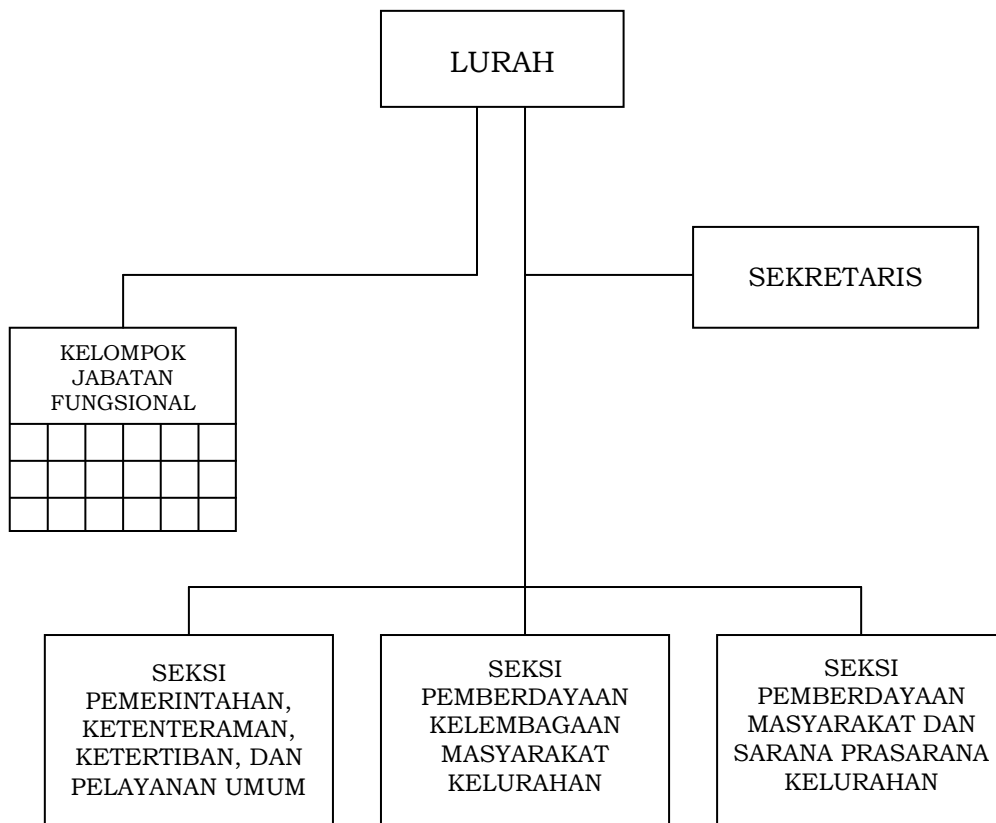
LURAH

SEKRETARIS

KELOMPOK JABATAN FUNGSIONAL

SEKSI PEMERINTAHAN, KETENTERAMAN, KETERTIBAN, DAN PELAYANAN UMUM

SEKSI PEMBERDAYAAN KELEMBAGAAN MASYARAKAT KELURAHAN

SEKSI PEMBERDAYAAN MASYARAKAT DAN SARANA PRASARANA KELURAHAN